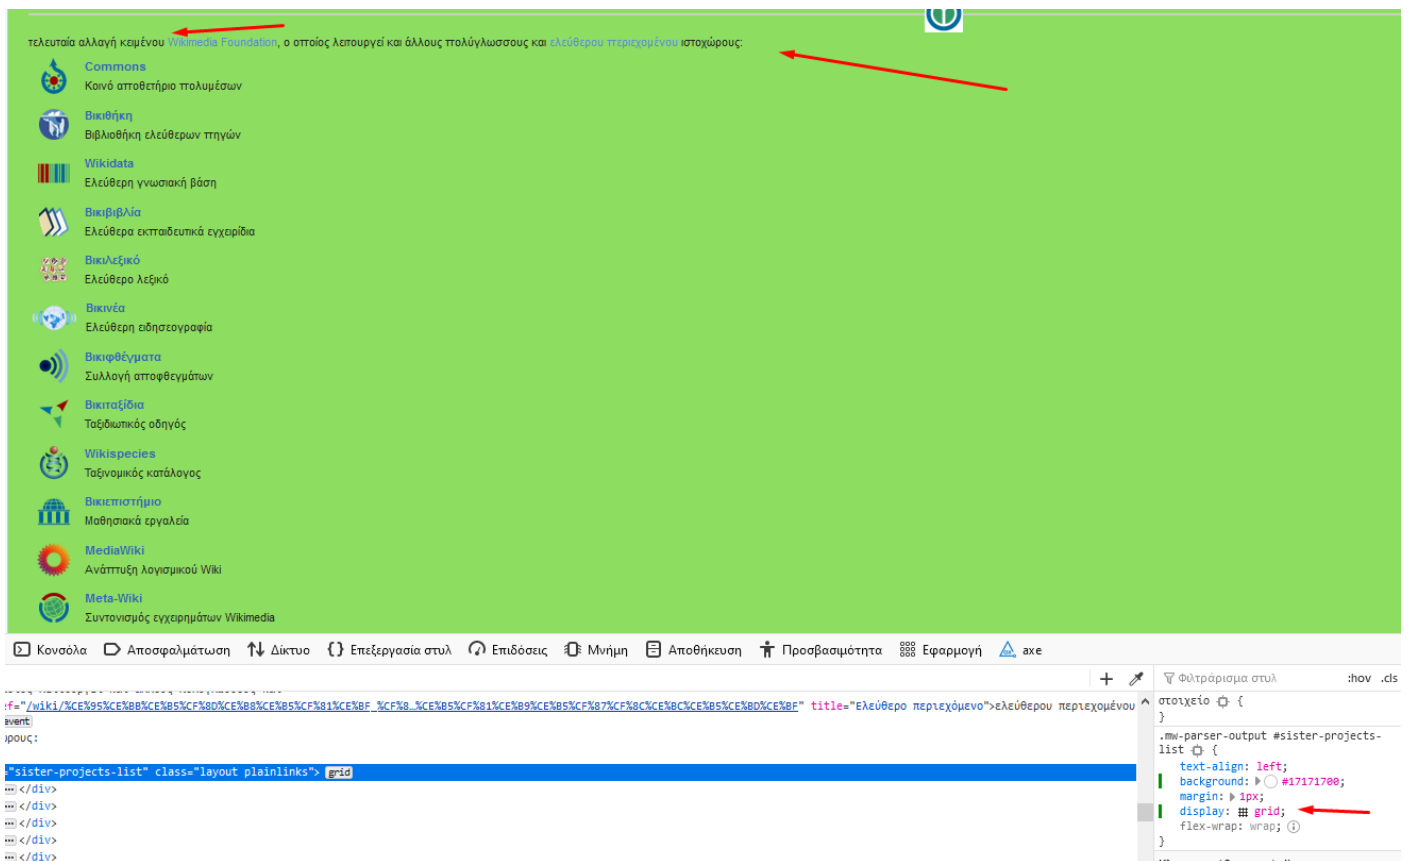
τελευταία αλλαγή κειμένου Wikimedia Foundation, ο οποίος λειτουργεί και άλλους πολύγλωσσους και ελεύθερου περιεχομένου ιστοχώρους:

Commons
Κοινό αποθετήριο πολυμέσων

Βικιθήκη
Βιβλιοθήκη ελεύθερων πηγών

Wikidata
Ελεύθερη γνωσιακή βάση

ΒικιΒιβλία
Ελεύθερα εκπαιδευτικά εγχειρίδια

ΒικιΛεξικό
Ελεύθερο λεξικό

Βικινέα
Ελεύθερη ειδησεογραφία

Βικιφθέγματα
Συλλογή αποφθεγμάτων

Βικιταξίδια
Ταξιδιωτικός οδηγός

Wikispecies
Ταξινομικός κατάλογος

Βικιεπιστήμιο
Μαθησιακά εργαλεία

MediaWiki
Ανάπτυξη λογισμικού Wiki

Meta-Wiki
Συντονισμός εγχειρημάτων Wikimedia

Κονσόλα Αποσφαλμάτωση Δίκτυο Επεξεργασία στυλ Επιδόσεις Μνήμη Αποθήκευση Προσβασιμότητα Εφαρμογή axe

f="/wiki/%CE%95%CE%BB%CE%B5%CF%8D%CE%B8%CE%B5%CF%81%CE%BF_%CF%8…%CE%B5%CF%81%CE%B9%CE%B5%CF%87%CF%8C%CE%BC%CE%B5%CE%BD%CE%BF" title="Ελεύθερο περιεχόμενο">ελεύθερου περιεχόμενου
event
ρους:
"sister-projects-list" class="layout plainlinks"> grid
</div>
</div>
</div>
</div>
</div>

Φιλτράρισμα στυλ :hov .cls
στοιχείο {
}
.mw-parser-output #sister-projects-list {
text-align: left;
background: #17171700;
margin: 1px;
display: grid;
flex-wrap: wrap;
}